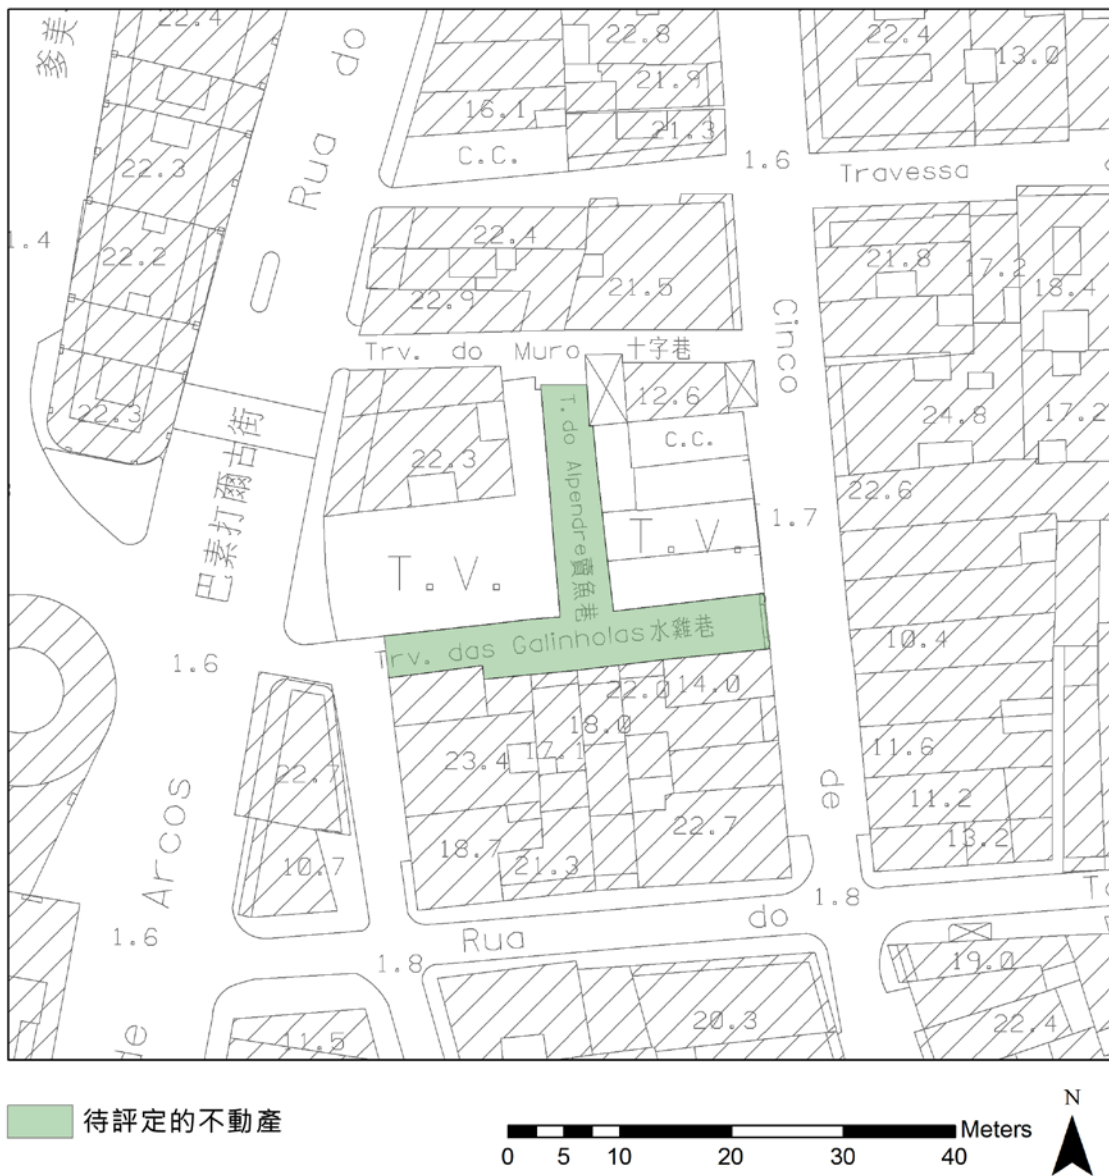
22.4
爹美
Rua do
22.3
1.4
22.2
22.3
22.8
21.9
16.1
21.3
C.C.
1.6
22.4
13.0
Travessa
22.4
22.9
21.5
21.8
17.2
18.4
Trv. do Muro 十字巷
Cinco
12.6
T. do Alpendre 賣草地巷
C.C.
24.8
17.2
巴素打爾古街
22.3
22.6
1.7
T.V.
T.V.
Trv. das Galinholas 水雞巷
10.4
1.6
22.0
14.0
18.0
23.4
17.1
11.6
Arcos
22.7
de
11.2
13.2
18.7
22.7
10.7
21.3
1.8
1.6
Rua do
1.8
19.0
de
11.5
20.3
22.4
待評定的不動產
0 5 10 20 30 40 Meters
N